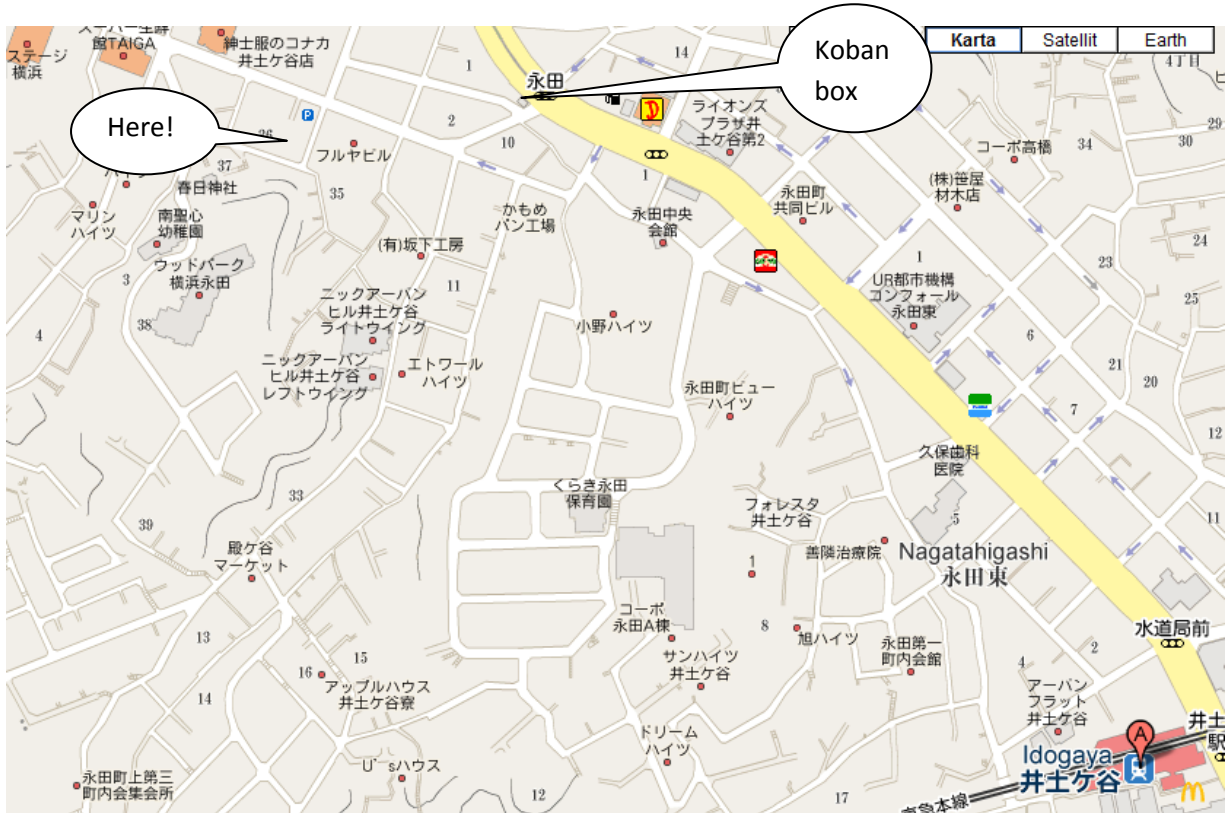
スーパー生鮮館TAIGA
紳士服のコナカ井土ケ谷店
ステージ横浜
Koban box
Karta
Satellit
Earth
永田
ライオンズプラザ井土ケ谷第2
14
1
4丁目
Here!
2
10
コーポ高橋
34
30
26
37
フルヤビル
春日神社
35
1
永田町共同ビル
(株)笹屋材木店
マリンハイツ
南聖心幼稚園
かもめパン工場
永田中央会館
24
ウッドパーク横浜永田
(有)坂下工房
1
23
3
11
UR都市機構コンフォール永田東
25
ニックアーバンヒル井土ケ谷ライトウイング
38
小野ハイツ
6
4
21
ニックアーバンヒル井土ケ谷レフトウイング
エトワールハイツ
20
永田町ビューハイツ
7
12
久保歯科医院
くらき永田保育園
33
フォレスタ井土ケ谷
5
39
善隣治療院
Nagatahigashi
永田東
殿ケ谷マーケット
1
コーポ永田A棟
8
水道局前
13
旭ハイツ
2
サンハイツ井土ケ谷
永田第一町内会館
4
16
15
アップルハウス井土ケ谷寮
14
アーバンフラット井土ケ谷
井土
駅
ドリームハイツ
Idogaya
井土ケ谷
U'sハウス
永田町上第三町内会集会所
12
17
京急本線